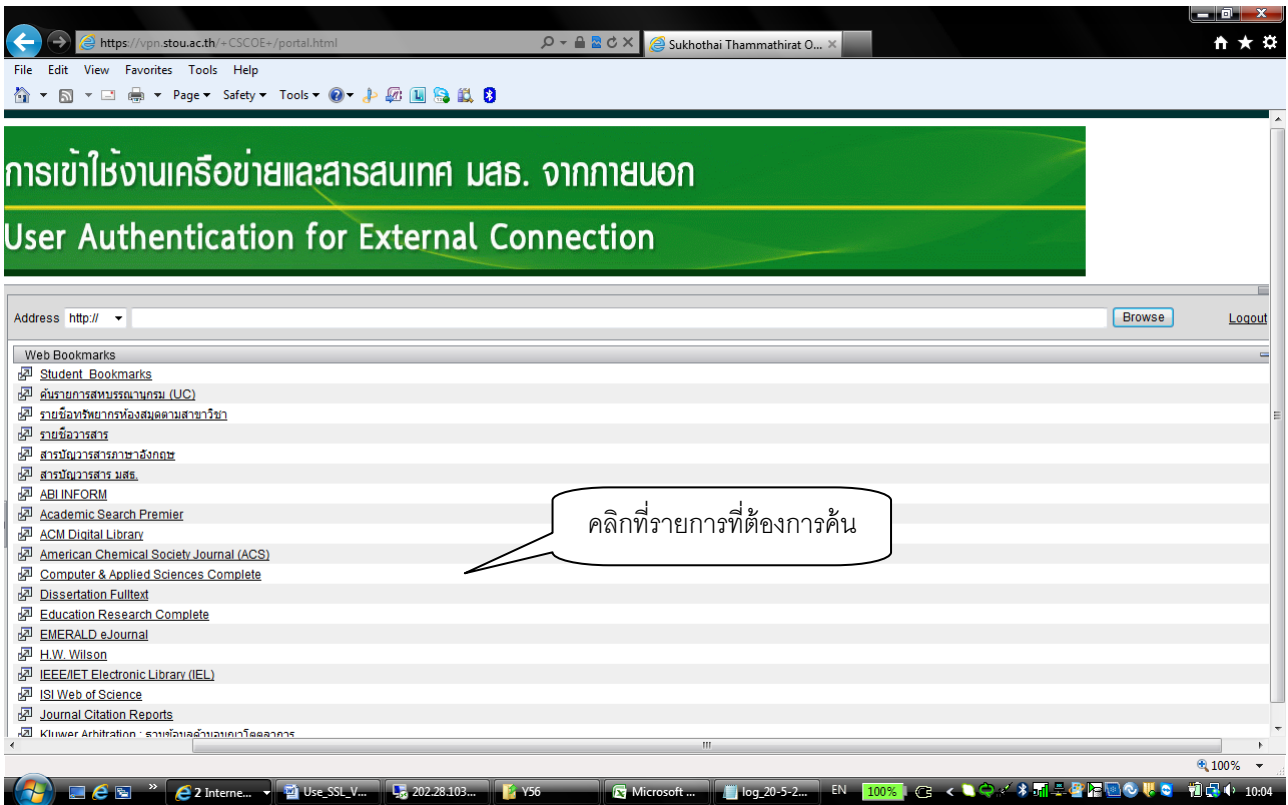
https://vpn.stou.ac.th/+CSCOE+/portal.html
Sukhothai Thammathirat O...

File Edit View Favorites Tools Help
Page ▾ Safety ▾ Tools ▾

การเข้าใช้งานเครือข่ายและสารสนเทศ มสธ. จากภายนอก
User Authentication for External Connection

Address http:// Browse Logout

Web Bookmarks
Student Bookmarks
ค้นรายการสหบรรณานุกรม (UC)
รายชื่อทรัพยากรห้องสมุดตามสาขาวิชา
รายชื่อวารสาร
สารบัญวารสารภาษาอังกฤษ
สารบัญวารสาร มสธ.
ABI INFORM
Academic Search Premier
ACM Digital Library
American Chemical Society Journal (ACS)
Computer & Applied Sciences Complete
Dissertation Fulltext
Education Research Complete
EMERALD eJournal
H.W. Wilson
IEEE/IET Electronic Library (IEL)
ISI Web of Science
Journal Citation Reports
Kluwer Arbitration : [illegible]

คลิกที่รายการที่ต้องการค้น

100%

2 Interne... Use_SSL_V... 202.28.103... Y56 Microsoft ... log_20-5-2... EN 100% 10:04